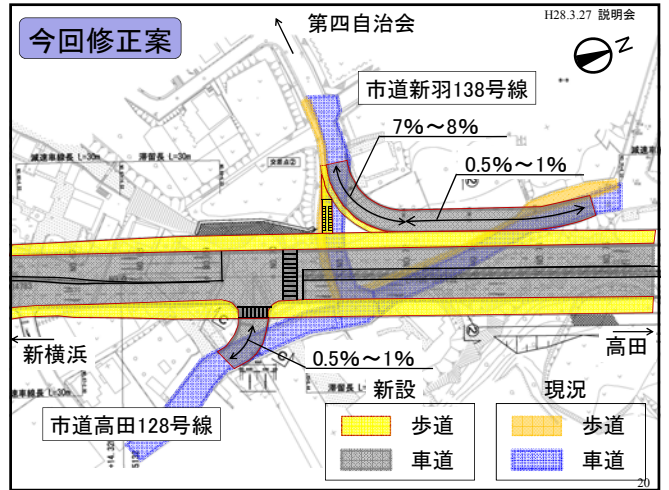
今回修正案

第四自治会

H28.3.27 説明会

N

市道新羽138号線

7%～8%

0.5%～1%

減速車線長 L=30m

滞留長 L=30m

交差点②

新横浜

高田

0.5%～1%

減速車線長 L=30m

滞留長 L=30m

市道高田128号線

新設

現況

| 新設 | | 現況 | |
|---|---|---|---|
| | 歩道 | | 歩道 |
| | 車道 | | 車道 |

20